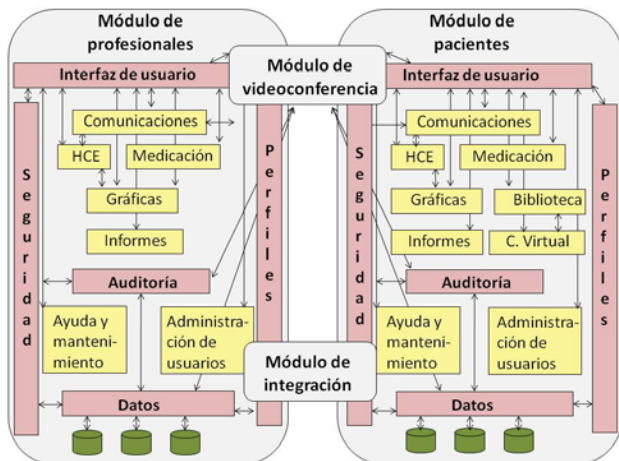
Módulo de profesionales

Módulo de videoconferencia

Módulo de pacientes

Interfaz de usuario

Comunicaciones

HCE

Medicación

Gráficas

Informes

Seguridad

Perfiles

Auditoría

Ayuda y manteni-miento

Administra-ción de usuarios

Datos

Módulo de integración

Interfaz de usuario

Comunicaciones

HCE

Medicación

Gráficas

Biblioteca

Informes

C. Virtual

Seguridad

Perfiles

Auditoría

Ayuda y manteni-miento

Administra-ción de usuarios

Datos